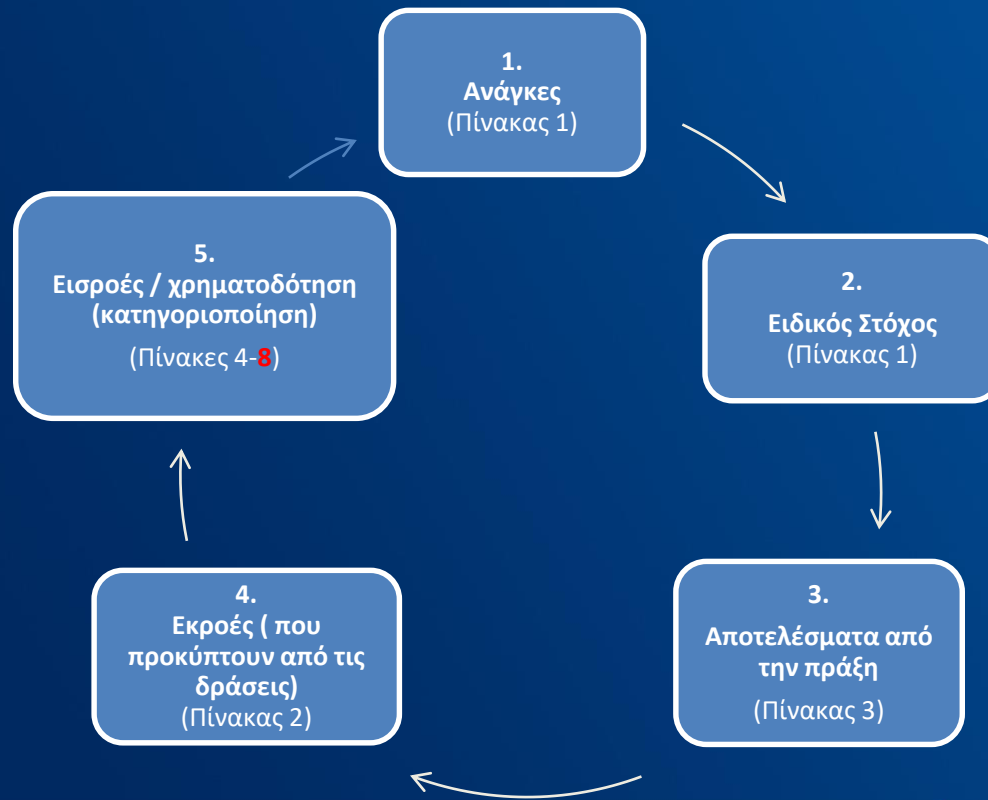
1.
Ανάγκες
(Πίνακας 1)

2.
Ειδικός Στόχος
(Πίνακας 1)

3.
Αποτελέσματα από την πράξη
(Πίνακας 3)

4.
Εκροές ( που προκύπτουν από τις δράσεις)
(Πίνακας 2)

5.
Εισροές / χρηματοδότηση (κατηγοριοποίηση)
(Πίνακες 4-8)